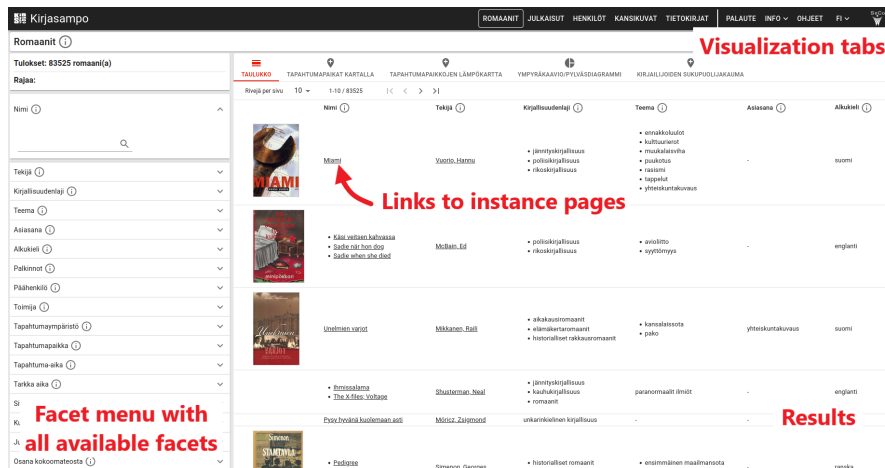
Kirjasampo

ROMAANIT JULKAISUT HENKILÖT KANSIKUVAT TIETOKIRJAT PALAUTE INFO OHJEET FI

Romaanit

Visualization tabs

Tulokset: 83525 romaani(a)

Rajaa:

Nimi

Tekijä

Kirjallisuudenlaji

Teema

Asiasana

Alkukieli

Palkinnot

Päähenkilö

Toimija

Tapahtumaympäristö

Tapahtumapaikka

Tapahtuma-aika

Tarkka aika

Osana kokoomateosta

Facet menu with all available facets

TAULUKKO TAPAHTUMAPAIKAT KARTALLA TAPAHTUMAPAIKKOJEN LÄMPÖKARTTA YMPYRÄKAAVIO/PYLVÄSDIAGRAMMI KIRJAILIJOIDEN SUKUPUOLIJAKAUMA

Rivejä per sivu 10 1-10 / 83525

| | Nimi | Tekijä | Kirjallisuudenlaji | Teema | Asiasana | Alkukieli |
|---|---|---|---|---|---|---|
| MIAMI | Miami | Vuorio, Hannu | • jännityskirjallisuus • poliisikirjallisuus • rikoskirjallisuus | • ennakkoluulot • kulttuurierot • muukalaisviha • puukotus • rasismi • tappelut • yhteiskuntakuvaus | - | suomi |
| | • Käsi veitsen kahvassa • Sadie när hon dog • Sadie when she died | McBain, Ed | • poliisikirjallisuus • rikoskirjallisuus | • avioliitto • syyttömyys | - | englanti |
| Unelmien varjot | Unelmien varjot | Mikkanen, Raili | • aikakausiromaanit • elämäkerraromaanit • historialliset rakkausromaanit | • kansalaissota • pako | yhteiskuntakuvaus | suomi |
| | • Ihmissalama • The X-files: Voltage | Shusterman, Neal | • jännityskirjallisuus • kauhukirjallisuus • romaanit | paranormaalit ilmiöt | - | englanti |
| | Pysy hyvänä kuolemaan asti | Móricz, Zsigmond | unkarinkielinen kirjallisuus | - | - | |
| Simenon STAMTAVLA | • Pedigree | Simenon, Georges | • historialliset romaanit | • ensimmäinen maailmansota | | ranska |

Links to instance pages

Results